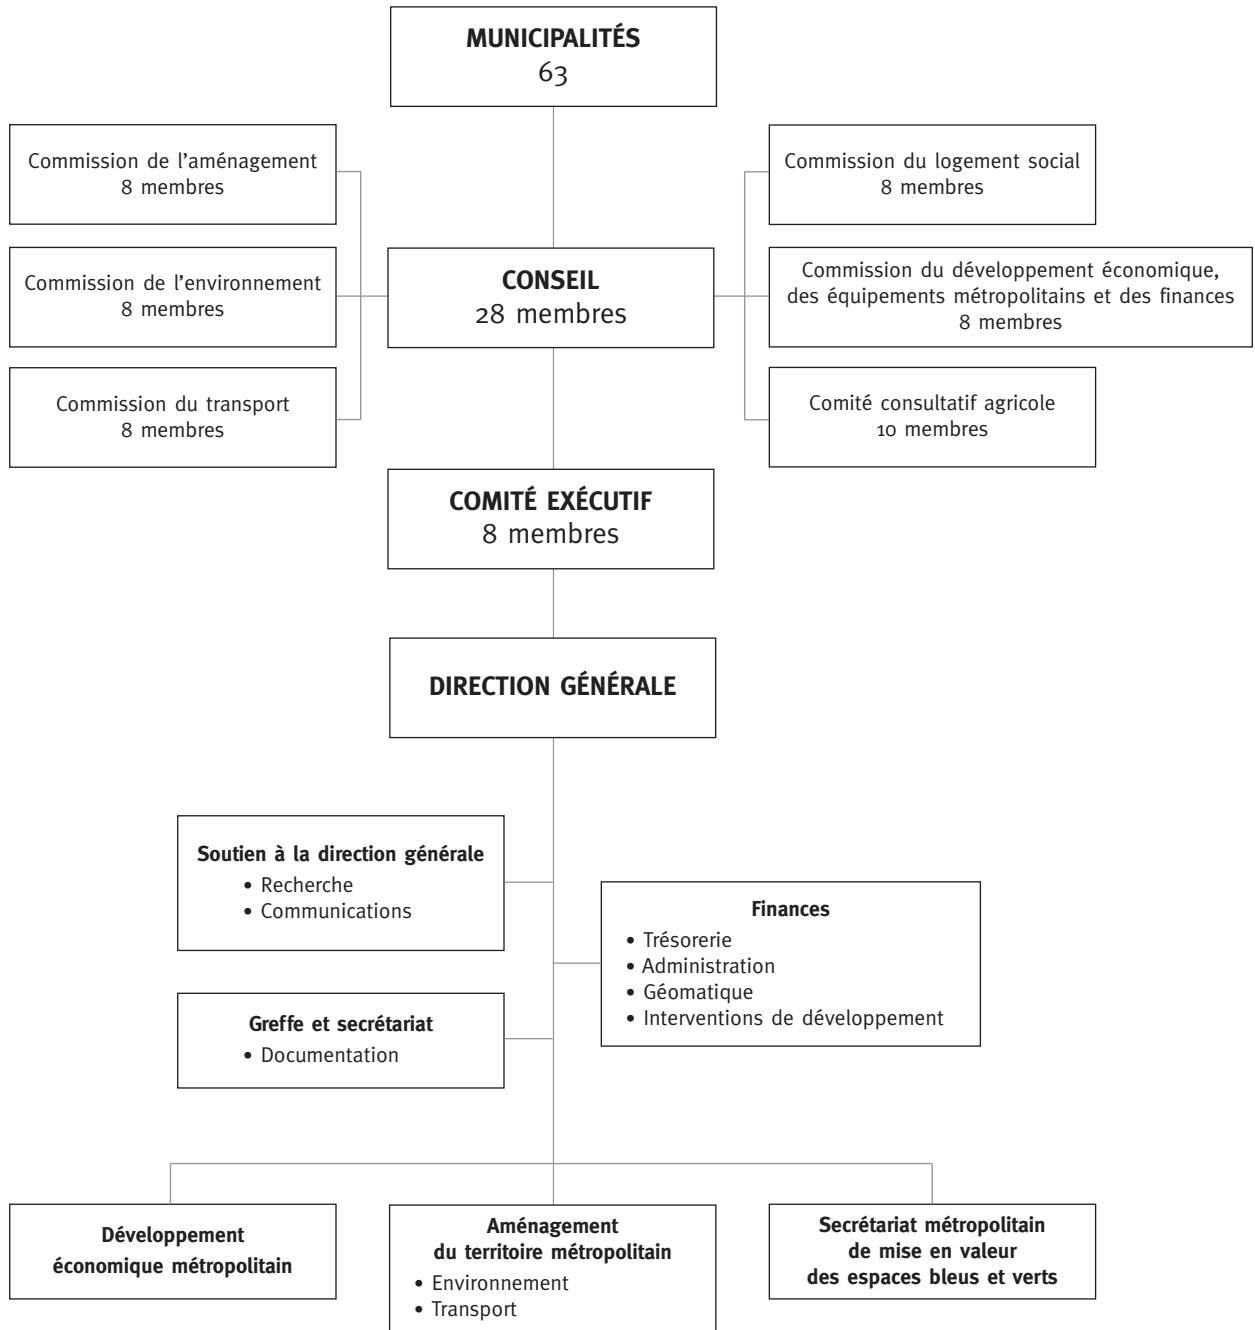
MUNICIPALITÉS
63

Commission de l'aménagement
8 membres

Commission de l'environnement
8 membres

Commission du transport
8 membres

CONSEIL
28 membres

Commission du logement social
8 membres

Commission du développement économique, des équipements métropolitains et des finances
8 membres

Comité consultatif agricole
10 membres

COMITÉ EXÉCUTIF
8 membres

DIRECTION GÉNÉRALE

Soutien à la direction générale
• Recherche
• Communications

Finances
• Trésorerie
• Administration
• Géomatique
• Interventions de développement

Greffe et secrétariat
• Documentation

Développement économique métropolitain

Aménagement du territoire métropolitain
• Environnement
• Transport

Secrétariat métropolitain de mise en valeur des espaces bleus et verts